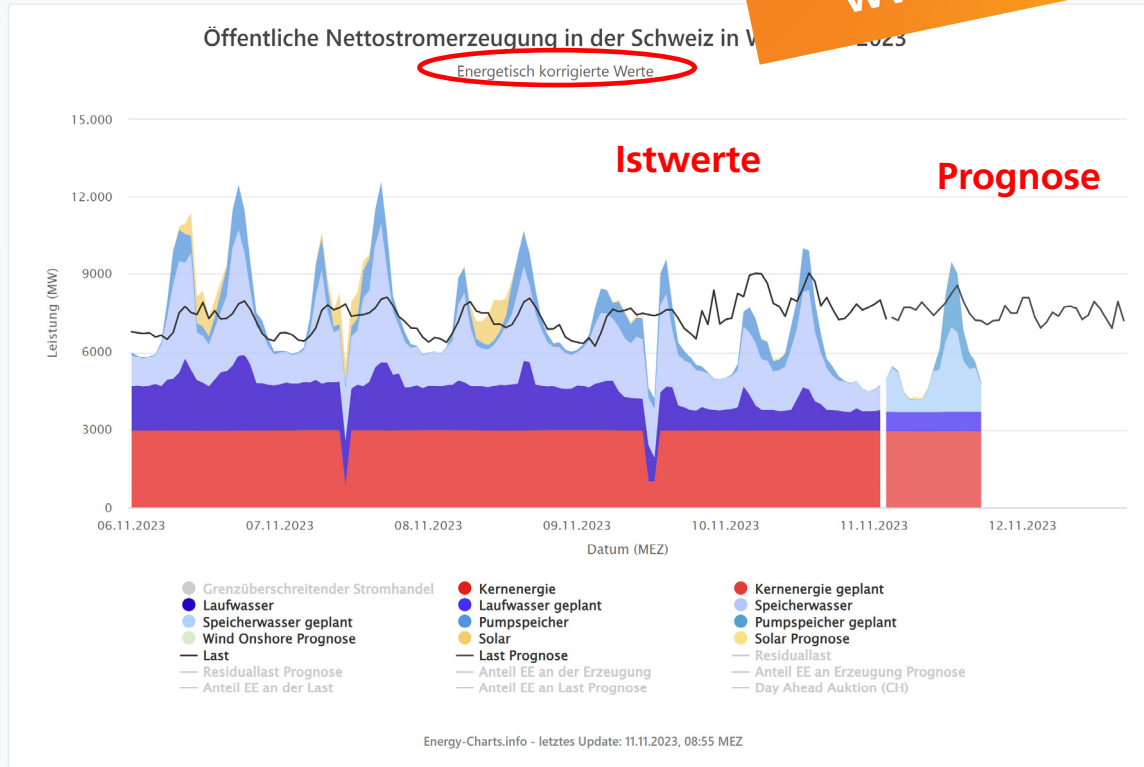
Öffentliche Nettostromerzeugung in der Schweiz in W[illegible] 2023

Energetisch korrigierte Werte

Istwerte

Prognose

15.000
12.000
9000
6000
3000
0

Leistung (MW)

06.11.2023
07.11.2023
08.11.2023
09.11.2023
10.11.2023
11.11.2023
12.11.2023

Datum (MEZ)

Grenzüberschreitender Stromhandel
Kernenergie
Kernenergie geplant
Laufwasser
Laufwasser geplant
Speicherwasser
Speicherwasser geplant
Pumpspeicher
Pumpspeicher geplant
Wind Onshore Prognose
Solar
Solar Prognose
Last
Last Prognose
Residuallast
Residuallast Prognose
Anteil EE an der Erzeugung
Anteil EE an Erzeugung Prognose
Anteil EE an der Last
Anteil EE an Last Prognose
Day Ahead Auktion (CH)

Energy-Charts.info - letztes Update: 11.11.2023, 08:55 MEZ